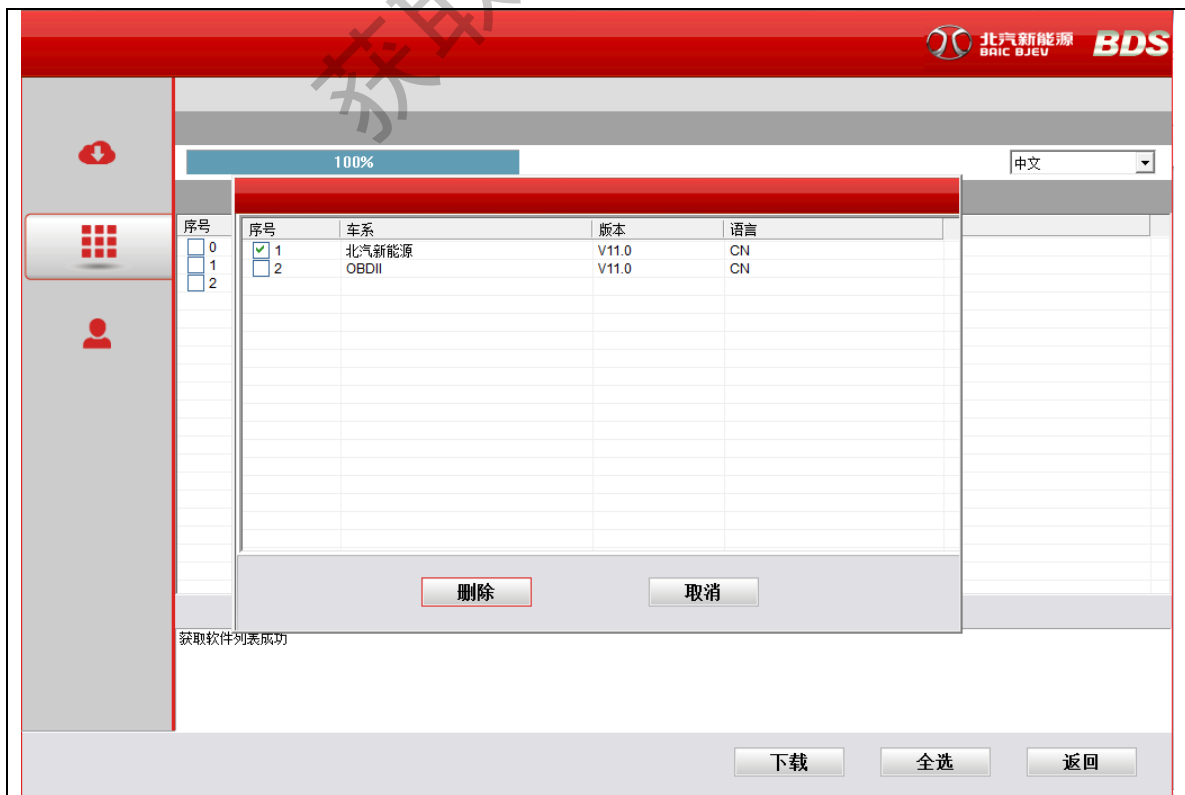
北汽新能源
BAIC BJEV
BDS

100%

中文

序号
0
1
2

| 序号 | 车系 | 版本 | 语言 |
|---|---|---|---|
| 1 | 北汽新能源 | V11.0 | CN |
| 2 | OBDII | V11.0 | CN |

删除
取消

获取软件列表成功

下载
全选
返回